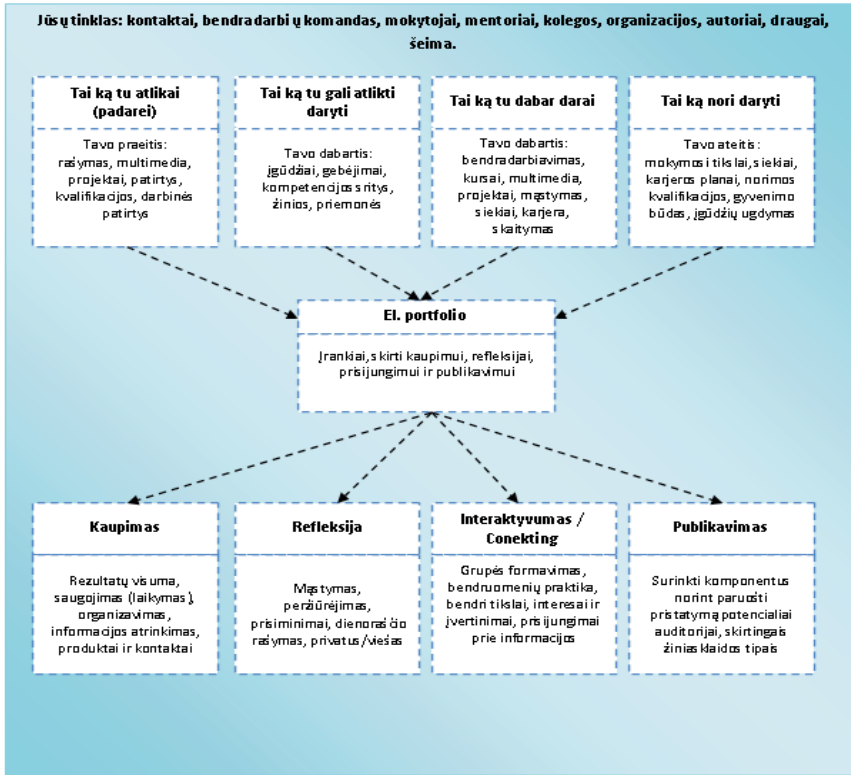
Jūsų tinklas: kontaktai, bendradarbių komandas, mokytojai, mentoriai, kolegos, organizacijos, autoriai, draugai, šeima.

Tai ką tu atlikai (padarei)

Tavo praeitis: rašymas, multimedia, projektai, patirtys, kvalifikacijos, darbinės patirtys

Tai ką tu gali atlikti daryti

Tavo dabartis: įgūdžiai, gebėjimai, kompetencijos sritys, žinios, priemonės

Tai ką tu dabar darai

Tavo dabartis: bendradarbiavimas, kursai, multimedia, projektai, mąstymas, siekiai, karjera, skaitymas

Tai ką nori daryti

Tavo ateitis: mokymosi tikslai, siekiai, karjeros planai, norimos kvalifikacijos, gyvenimo būdas, įgūdžių ugdymas

El. portfolio

Įrankiai, skirti kaupimui, refleksijai, prisijungimui ir publikavimui

Kaupimas

Rezultatų visuma, saugojimas (laikymas), organizavimas, informacijos atrinkimas, produktai ir kontaktai

Refleksija

Mąstymas, peržiūrėjimas, prisiminimai, dienoraščio rašymas, privatus/viešas

Interaktyvumas / Conekting

Grupės formavimas, bendruomenių praktika, bendri tikslai, interesai ir įvertinimai, prisijungimai prie informacijos

Publikavimas

Surinkti komponentus norint paruošti pristatymą potencialiai auditorijai, skirtingais žiniasklaidos tipais